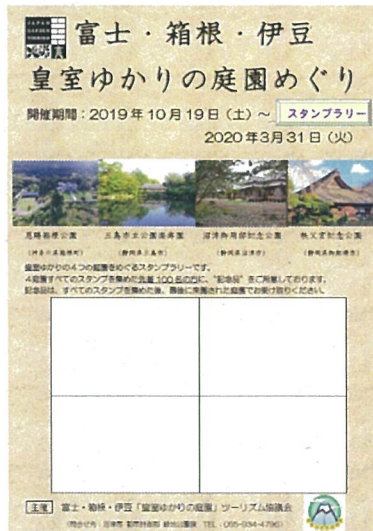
JAPAN GARDEN TOURISM 庭園

富士・箱根・伊豆

皇室ゆかりの庭園めぐり

開催期間：2019 年 10 月 19 日（土）～ スタンプラリー

2020 年 3 月 31 日（火）

恩賜箱根公園
（神奈川県箱根町）

三島市立公園楽寿園
（静岡県三島市）

沼津御用邸記念公園
（静岡県沼津市）

秩父宮記念公園
（静岡県御殿場市）

皇室ゆかりの４つの庭園をめぐるスタンプラリーです。
4庭園すべてのスタンプを集めた先着 100 名の方に "記念品" をご用意しております。
記念品は、すべてのスタンプを集めた後、最後に来園された庭園でお受け取りください。

主催　富士・箱根・伊豆「皇室ゆかりの庭園」ツーリズム協議会

（問合せ先：沼津市 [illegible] TEL：055-934-4795）